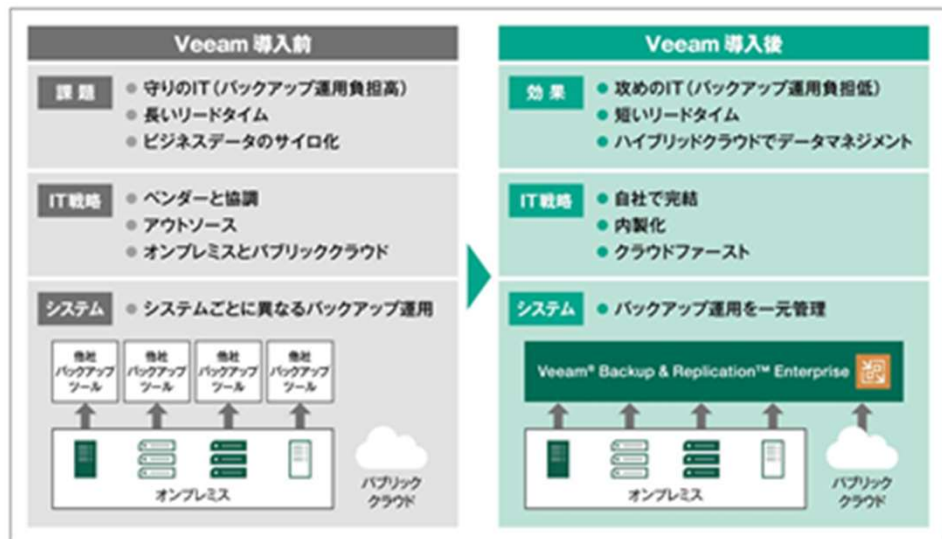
Veeam 導入前

課題
● 守りのIT（バックアップ運用負担高）
● 長いリードタイム
● ビジネスデータのサイロ化

IT戦略
● ベンダーと協調
● アウトソース
● オンプレミスとパブリッククラウド

システム
● システムごとに異なるバックアップ運用

他社バックアップツール
他社バックアップツール
他社バックアップツール
他社バックアップツール

オンプレミス
パブリッククラウド

Veeam 導入後

効果
● 攻めのIT（バックアップ運用負担低）
● 短いリードタイム
● ハイブリッドクラウドでデータマネジメント

IT戦略
● 自社で完結
● 内製化
● クラウドファースト

システム
● バックアップ運用を一元管理

Veeam® Backup & Replication™ Enterprise

オンプレミス
パブリッククラウド